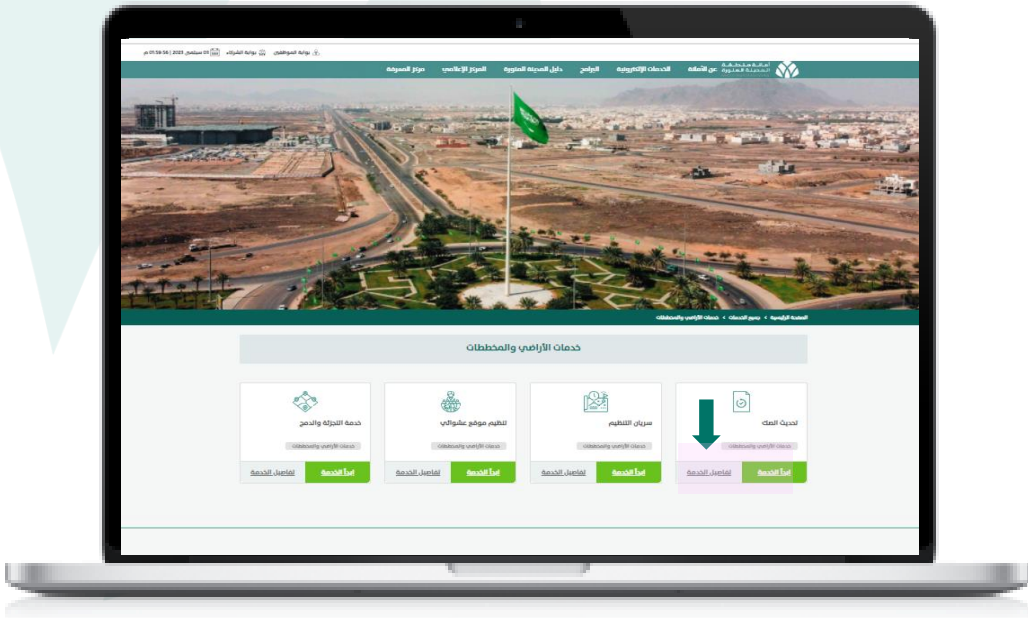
بوابة الموظفين بوابة الشركاء 01 سبتمبر 2025 | 01:58:36 م

أمانة منطقة المدينة المنورة عن الأمانة الخدمات الإلكترونية البرامج دليل المدينة المنورة المركز الإعلامي مركز المعرفة

الصفحة الرئيسية > جميع الخدمات > خدمات الأراضي والمخططات

خدمات الأراضي والمخططات

تحديث الصك
خدمات الأراضي والمخططات
ابدأ الخدمة تفاصيل الخدمة

سريان التنظيم
خدمات الأراضي والمخططات
ابدأ الخدمة تفاصيل الخدمة

تنظيم موقع عشوائي
خدمات الأراضي والمخططات
ابدأ الخدمة تفاصيل الخدمة

خدمة التجزئة والدمج
خدمات الأراضي والمخططات
ابدأ الخدمة تفاصيل الخدمة